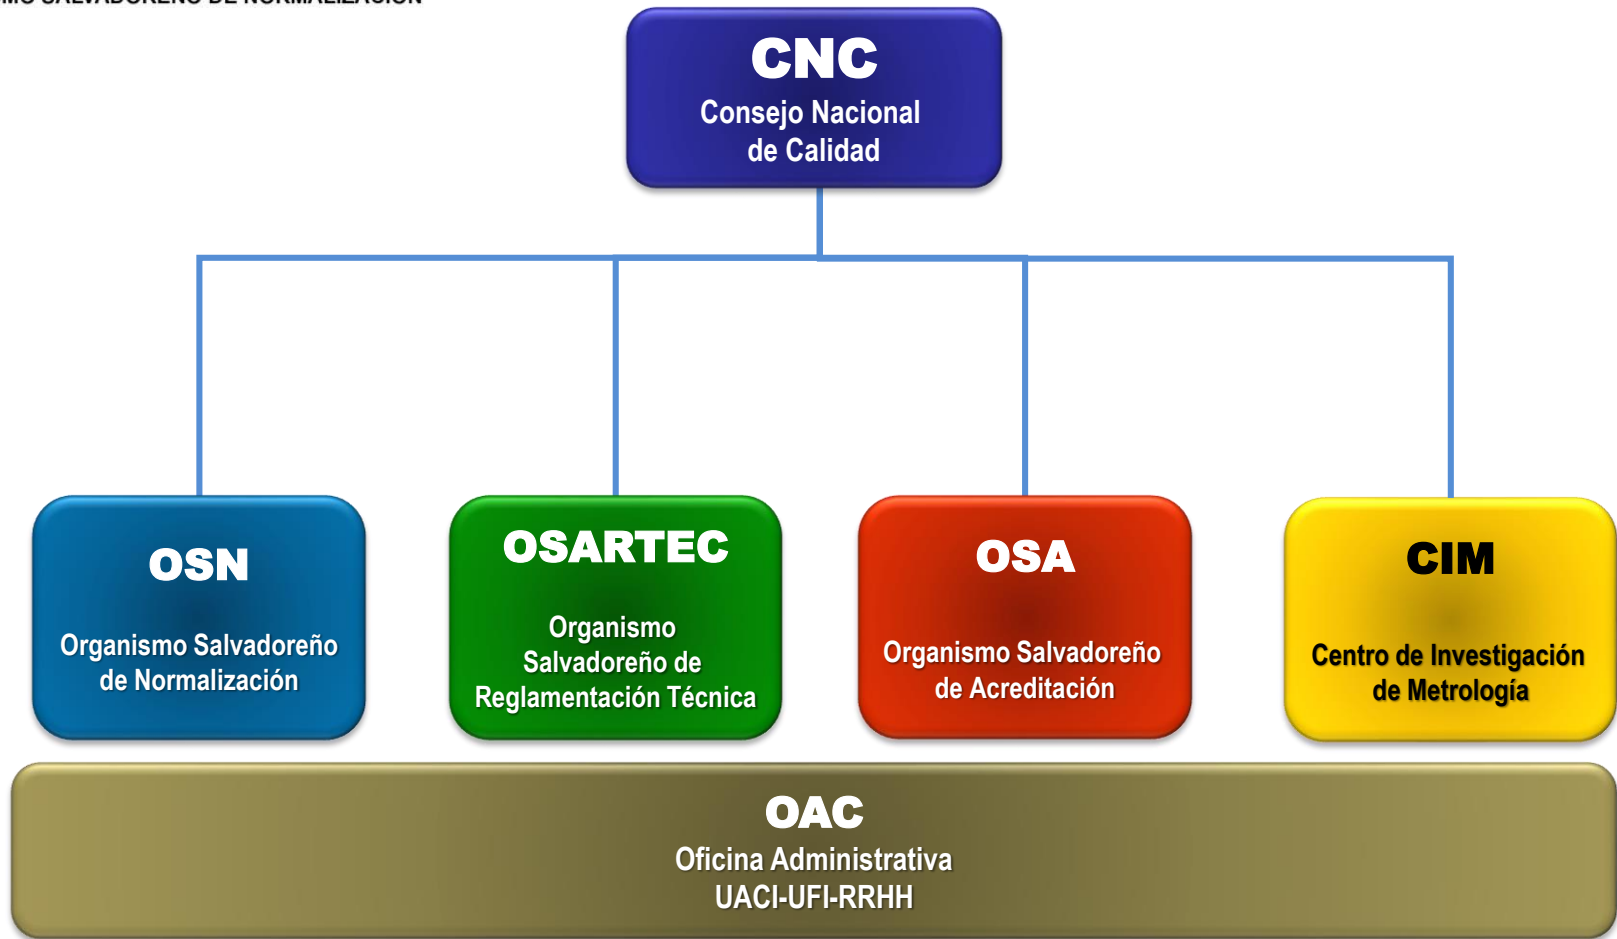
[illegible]

CNC
Consejo Nacional de Calidad

OSN
Organismo Salvadoreño de Normalización

OSARTEC
Organismo Salvadoreño de Reglamentación Técnica

OSA
Organismo Salvadoreño de Acreditación

CIM
Centro de Investigación de Metrología

OAC
Oficina Administrativa
UACI-UFI-RRHH